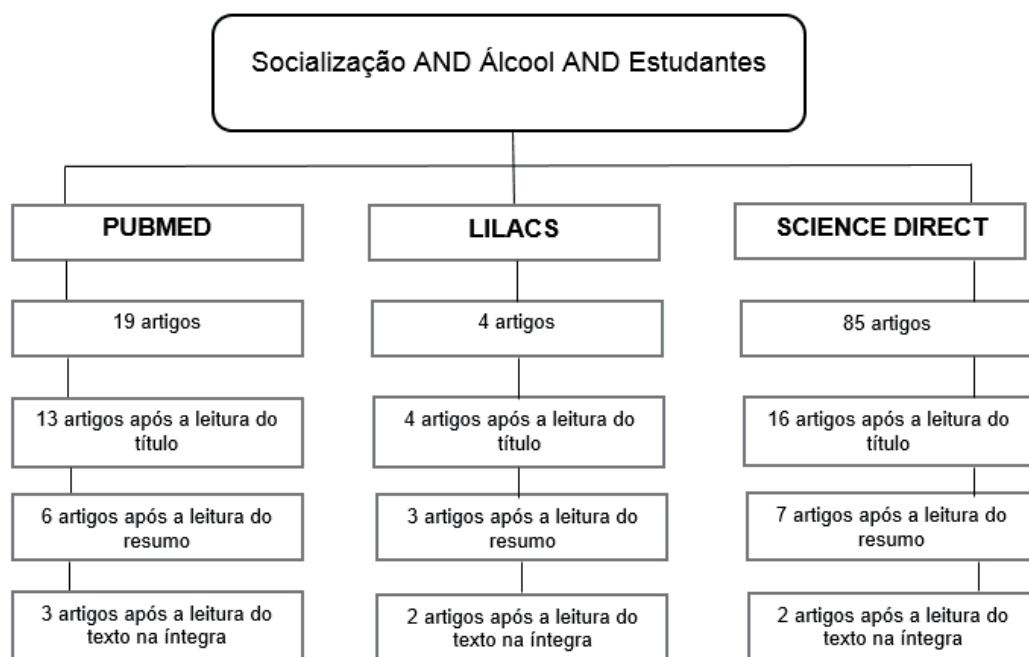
Socialização AND Álcool AND Estudantes

PUBMED

19 artigos

13 artigos após a leitura do título

6 artigos após a leitura do resumo

3 artigos após a leitura do texto na íntegra

LILACS

4 artigos

4 artigos após a leitura do título

3 artigos após a leitura do resumo

2 artigos após a leitura do texto na íntegra

SCIENCE DIRECT

85 artigos

16 artigos após a leitura do título

7 artigos após a leitura do resumo

2 artigos após a leitura do texto na íntegra